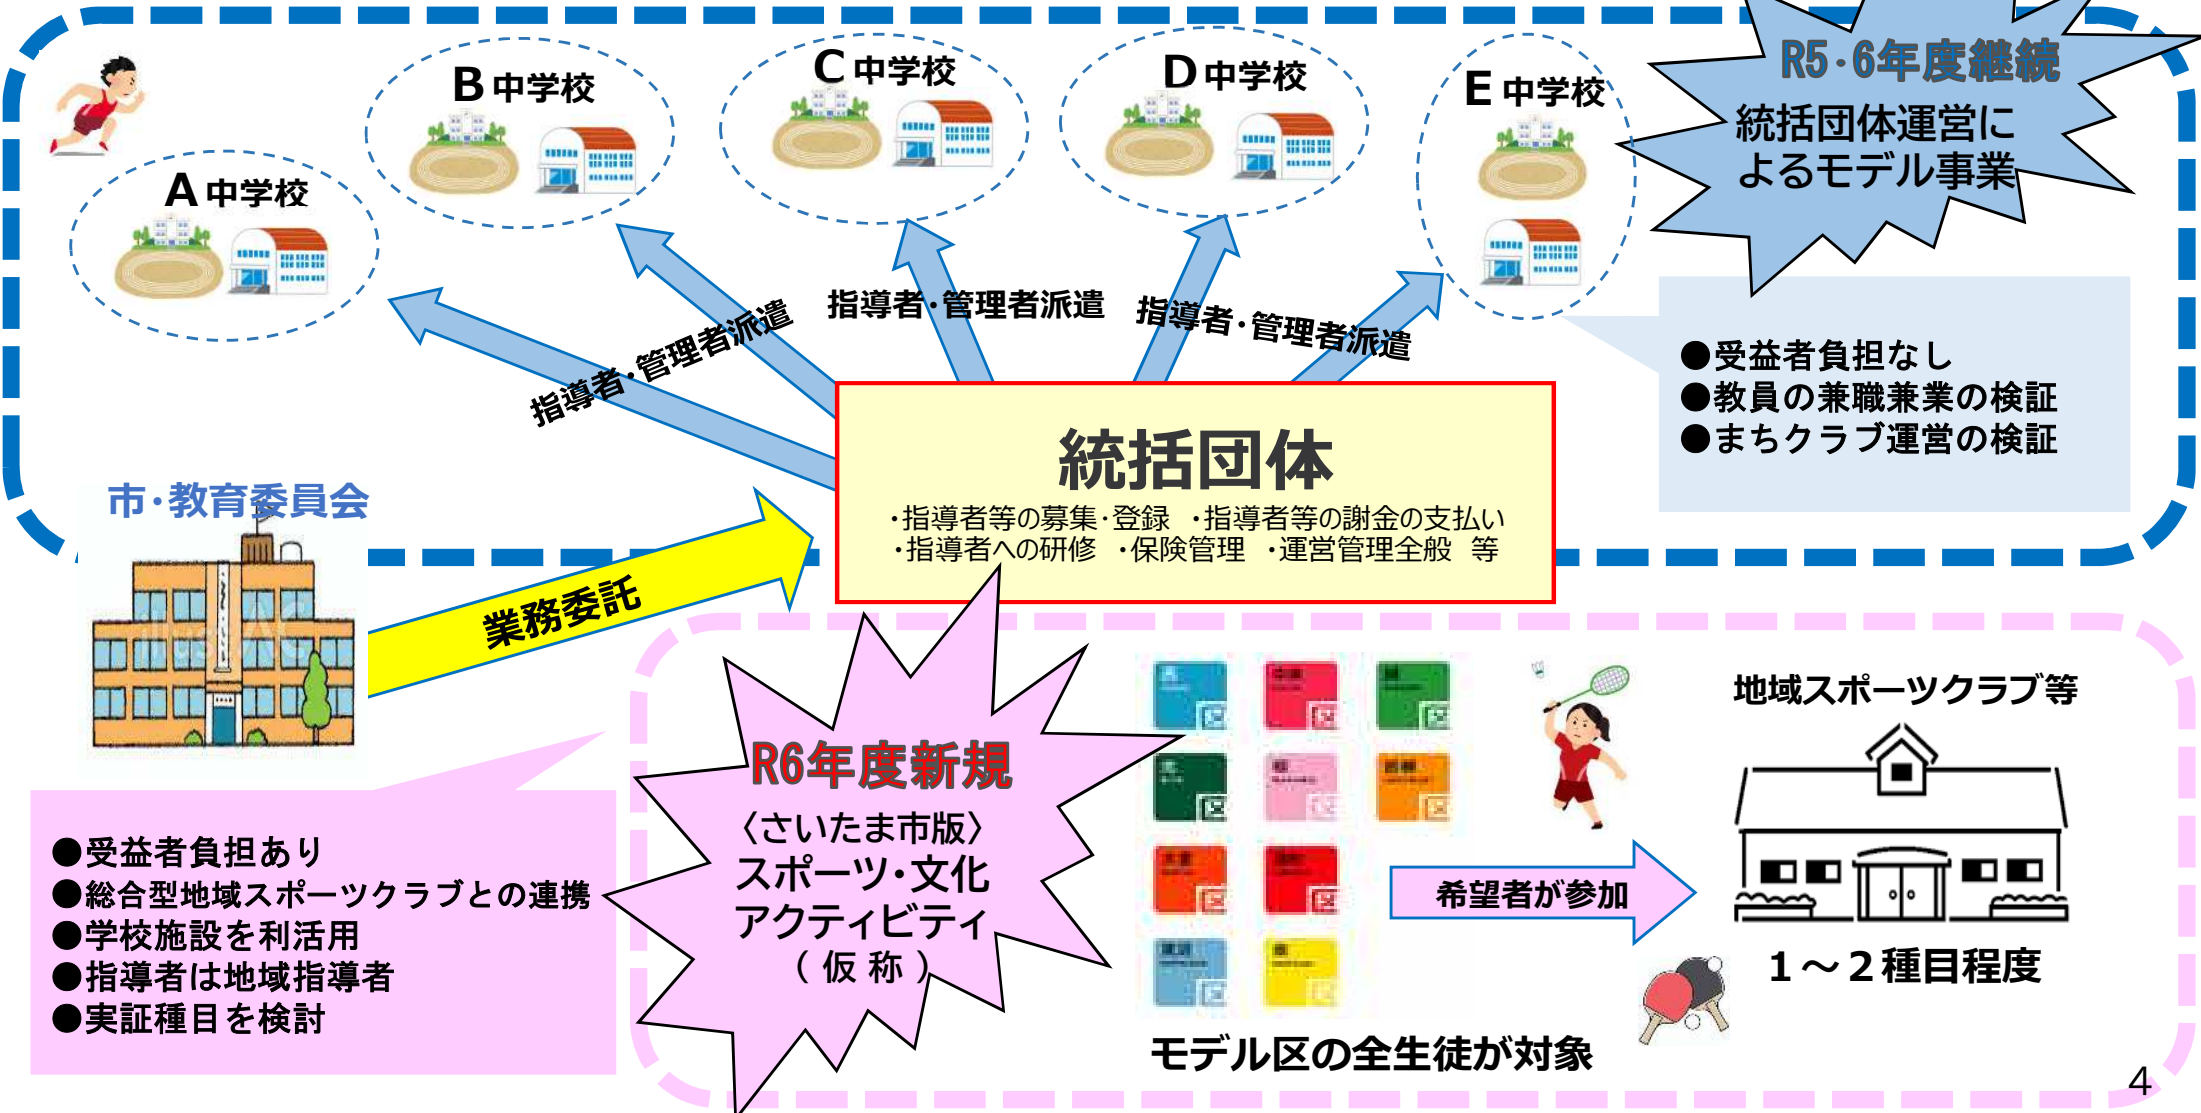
A 中学校

B 中学校

C 中学校

D 中学校

E 中学校

R5・6年度継続
統括団体運営によるモデル事業

指導者・管理者派遣

指導者・管理者派遣

指導者・管理者派遣

●受益者負担なし
●教員の兼職兼業の検証
●まちクラブ運営の検証

市・教育委員会

統括団体
・指導者等の募集・登録　・指導者等の謝金の支払い
・指導者への研修　・保険管理　・運営管理全般　等

業務委託

●受益者負担あり
●総合型地域スポーツクラブとの連携
●学校施設を利活用
●指導者は地域指導者
●実証種目を検討

R6年度新規
〈さいたま市版〉
スポーツ・文化
アクティビティ
（仮称）

希望者が参加

地域スポーツクラブ等

1～2種目程度

モデル区の全生徒が対象

4